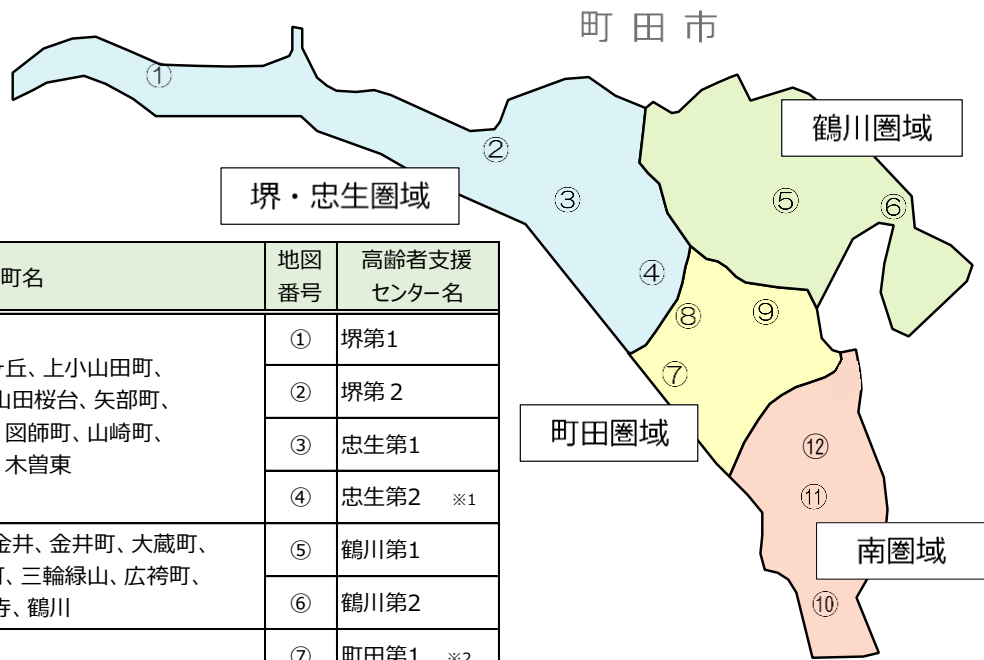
町田市

①

②

堺・忠生圏域

③

④

鶴川圏域

⑤

⑥

⑧

⑨

⑦

町田圏域

⑫

⑪

南圏域

⑩

| 町名 | 地図番号 | 高齢者支援センター名 |
|---|---|---|
| ヶ丘、上小山田町、山田桜台、矢部町、図師町、山崎町、木曽東 | ① | 堺第1 |
| | ② | 堺第２ |
| | ③ | 忠生第1 |
| | ④ | 忠生第2 ※1 |
| 金井、金井町、大蔵町、町、三輪緑山、広袴町、寺、鶴川 | ⑤ | 鶴川第1 |
| | ⑥ | 鶴川第2 |
| | ⑦ | 町田第1 ※2 |